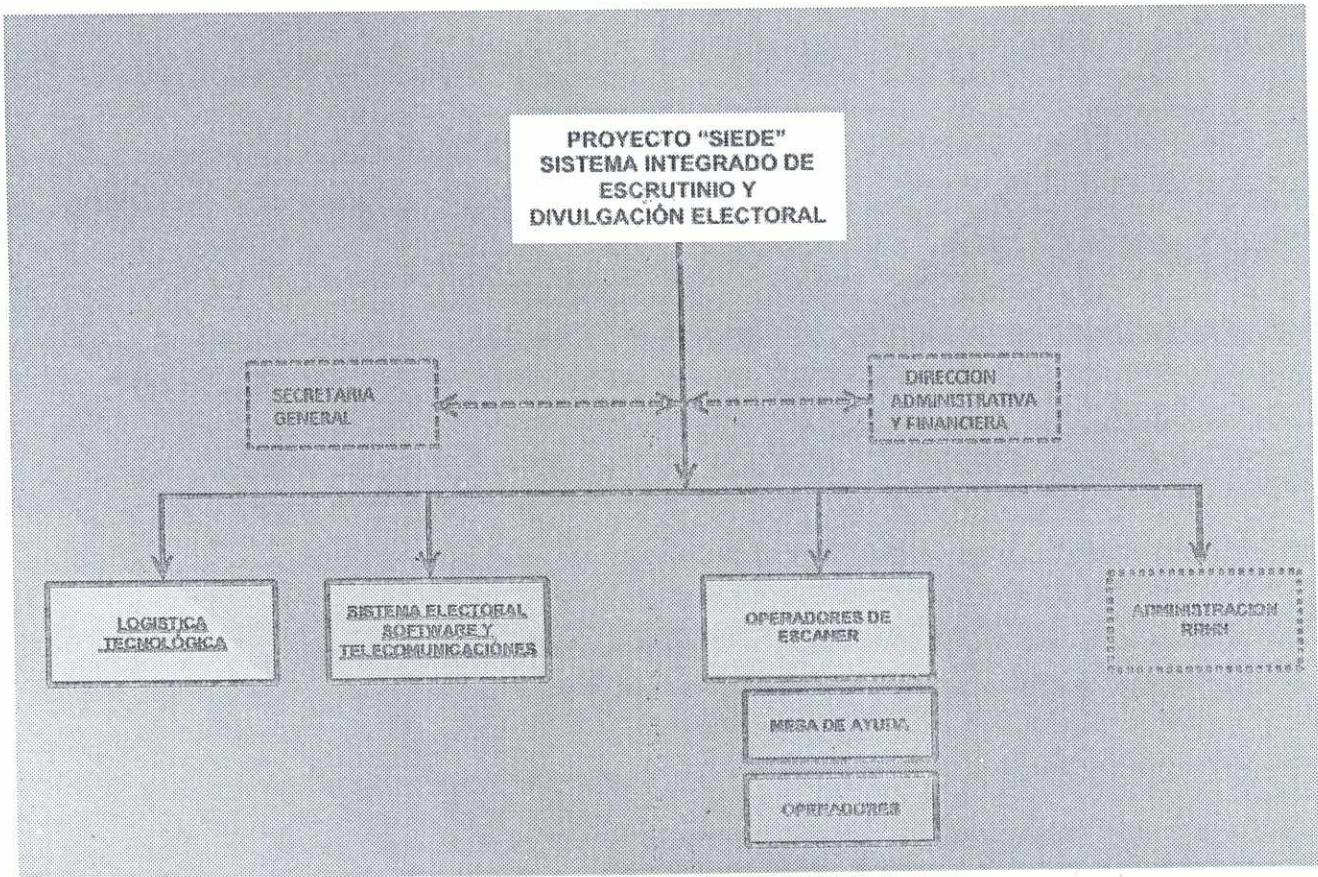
PROYECTO "SIEDE"
SISTEMA INTEGRADO DE ESCRUTINIO Y DIVULGACIÓN ELECTORAL

SECRETARIA GENERAL

DIRECCION ADMINISTRATIVA Y FINANCIERA

LOGISTICA TECNOLÓGICA

SISTEMA ELECTORAL SOFTWARE Y TELECOMUNICACIONES

OPERADORES DE ESCANER

MESA DE AYUDA

OPERADORES

ADMINISTRACION RRHH